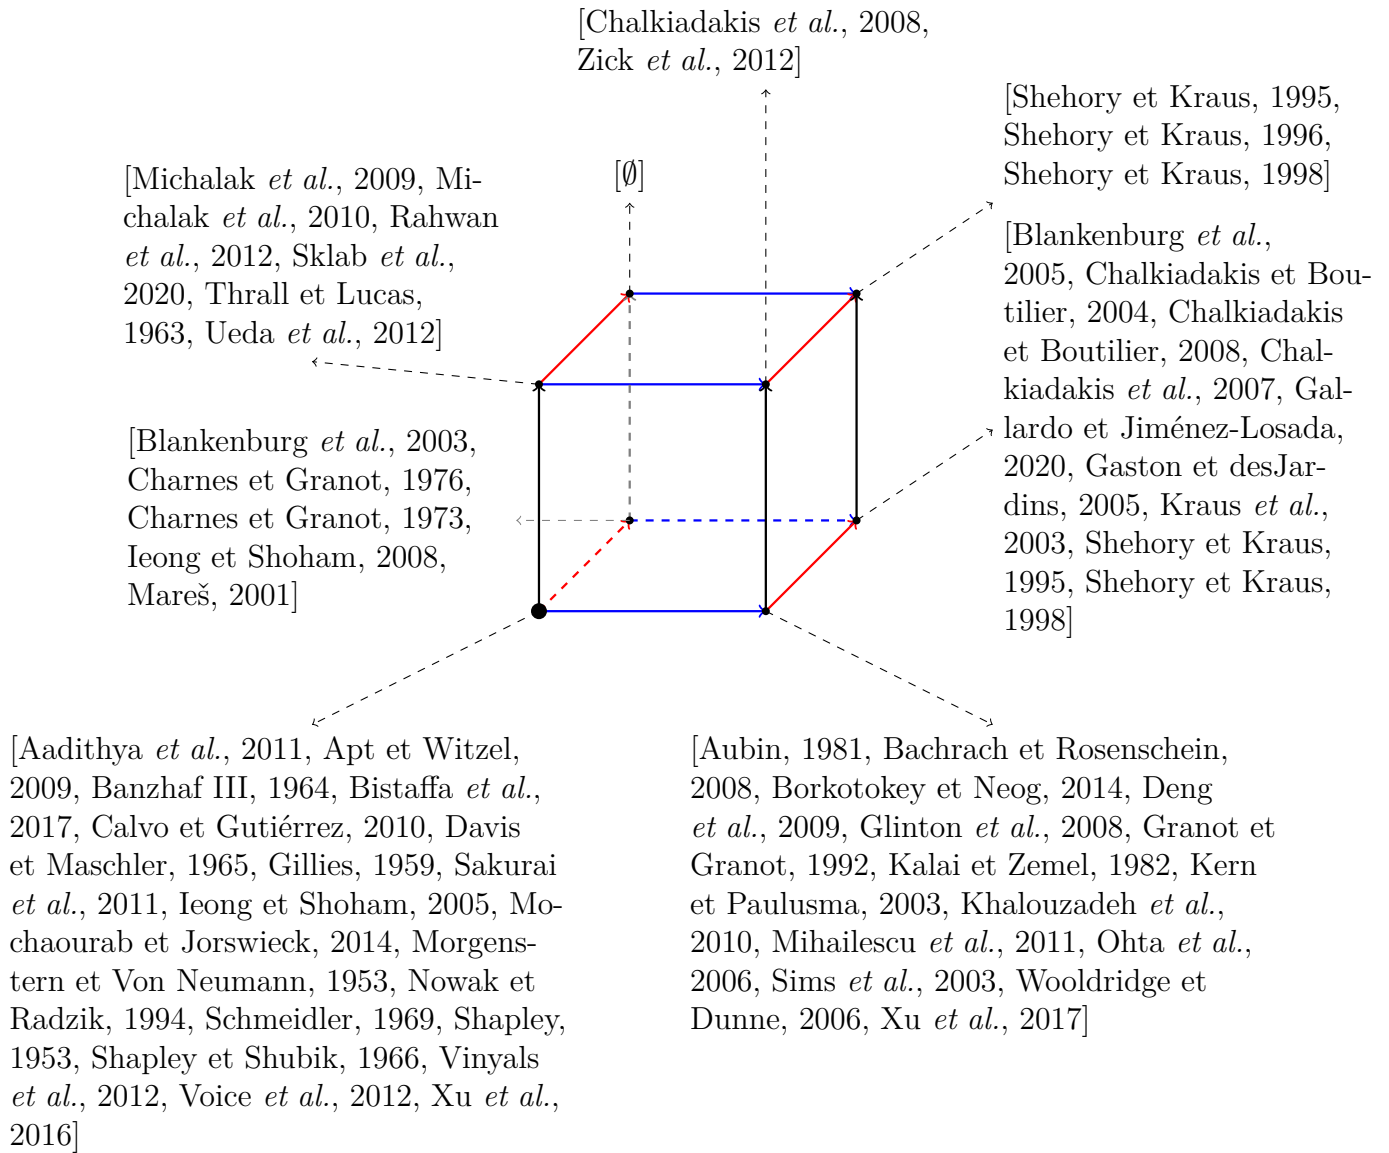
[Chalkiadakis et al., 2008, Zick et al., 2012]

[Shehory et Kraus, 1995, Shehory et Kraus, 1996, Shehory et Kraus, 1998]

[$\emptyset$]

[Michalak et al., 2009, Michalak et al., 2010, Rahwan et al., 2012, Sklab et al., 2020, Thrall et Lucas, 1963, Ueda et al., 2012]

[Blankenburg et al., 2005, Chalkiadakis et Boutilier, 2004, Chalkiadakis et Boutilier, 2008, Chalkiadakis et al., 2007, Gallardo et Jiménez-Losada, 2020, Gaston et desJardins, 2005, Kraus et al., 2003, Shehory et Kraus, 1995, Shehory et Kraus, 1998]

[Blankenburg et al., 2003, Charnes et Granot, 1976, Charnes et Granot, 1973, Ieong et Shoham, 2008, Mareš, 2001]

[Aadithya et al., 2011, Apt et Witzel, 2009, Banzhaf III, 1964, Bistaffa et al., 2017, Calvo et Gutiérrez, 2010, Davis et Maschler, 1965, Gillies, 1959, Sakurai et al., 2011, Ieong et Shoham, 2005, Mochaourab et Jorswieck, 2014, Morgenstern et Von Neumann, 1953, Nowak et Radzik, 1994, Schmeidler, 1969, Shapley, 1953, Shapley et Shubik, 1966, Vinyals et al., 2012, Voice et al., 2012, Xu et al., 2016]

[Aubin, 1981, Bachrach et Rosenschein, 2008, Borkotokey et Neog, 2014, Deng et al., 2009, Glinton et al., 2008, Granot et Granot, 1992, Kalai et Zemel, 1982, Kern et Paulusma, 2003, Khalouzadeh et al., 2010, Mihailescu et al., 2011, Ohta et al., 2006, Sims et al., 2003, Wooldridge et Dunne, 2006, Xu et al., 2017]